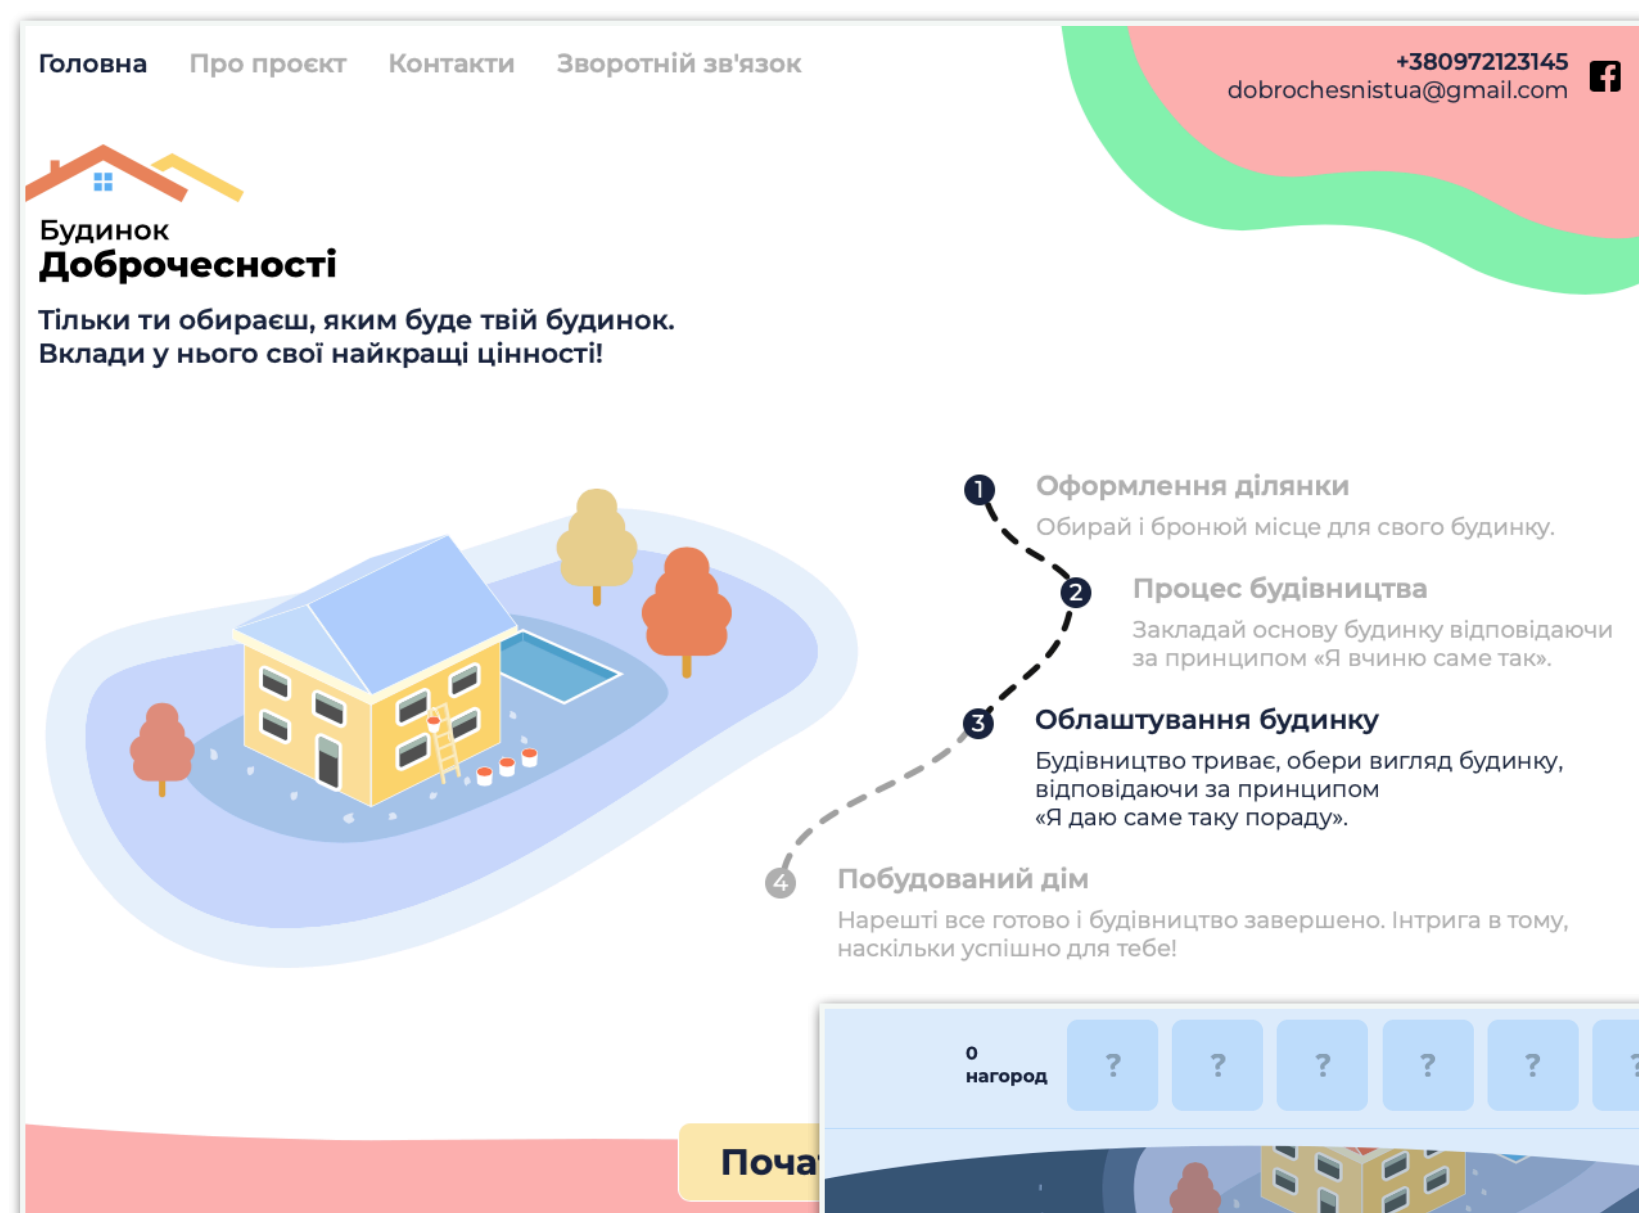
Головна Про проєкт Контакти Зворотній зв'язок

+380972123145
dobrochesnistua@gmail.com

Будинок
Доброчесності

Тільки ти обираєш, яким буде твій будинок.
Вклади у нього свої найкращі цінності!

1 Оформлення ділянки
Обирай і бронюй місце для свого будинку.

2 Процес будівництва
Закладай основу будинку відповідаючи за принципом «Я вчиню саме так».

3 Облаштування будинку
Будівництво триває, обери вигляд будинку, відповідаючи за принципом «Я даю саме таку пораду».

4 Побудований дім
Нарешті все готово і будівництво завершено. Інтрига в тому, наскільки успішно для тебе!

0 нагород

? ? ? ? ? ?

Поча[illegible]